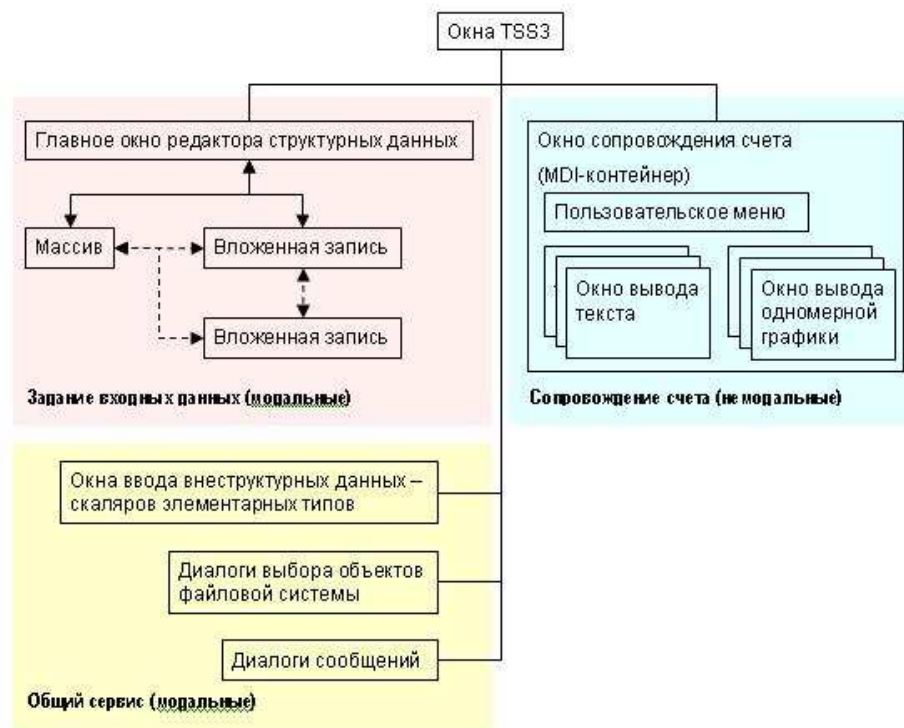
Окна TSS3

Главное окно редактора структурных данных

Массив

Вложенная запись

Вложенная запись

Задание входных данных (модальные)

Окно сопровождения счета (MDI-контейнер)

Пользовательское меню

Окно вывода текста

Окно вывода одномерной графики

Сопровождение счета (немодальные)

Окна ввода внеструктурных данных – скаляров элементарных типов

Диалоги выбора объектов файловой системы

Диалоги сообщений

Общий сервис (модальные)